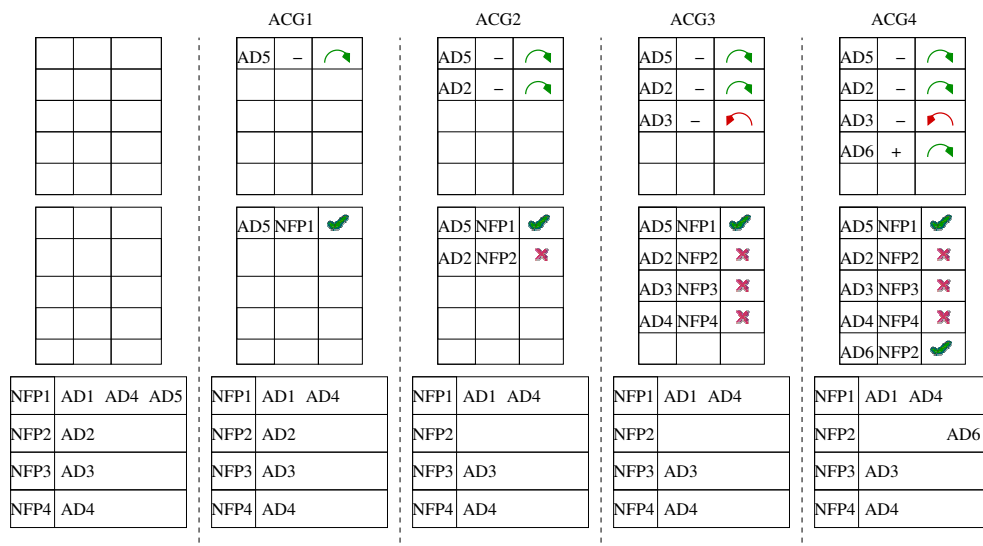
ACG1

ACG2

ACG3

ACG4

| | | |
|---|---|---|
| | | |
| | | |
| | | |
| | | |

| | | |
|---|---|---|
| | | |
| | | |
| | | |
| | | |

| | |
|---|---|
| NFP1 | AD1 AD4 AD5 |
| NFP2 | AD2 |
| NFP3 | AD3 |
| NFP4 | AD4 |

| | | |
|---|---|---|
| AD5 | – | |
| | | |
| | | |
| | | |
| | | |

| | | |
|---|---|---|
| AD5 | NFP1 | |
| | | |
| | | |
| | | |

| | |
|---|---|
| NFP1 | AD1 AD4 |
| NFP2 | AD2 |
| NFP3 | AD3 |
| NFP4 | AD4 |

| | | |
|---|---|---|
| AD5 | – | |
| AD2 | – | |
| | | |
| | | |
| | | |

| | | |
|---|---|---|
| AD5 | NFP1 | |
| AD2 | NFP2 | |
| | | |
| | | |

| | |
|---|---|
| NFP1 | AD1 AD4 |
| NFP2 | |
| NFP3 | AD3 |
| NFP4 | AD4 |

| | | |
|---|---|---|
| AD5 | – | |
| AD2 | – | |
| AD3 | – | |
| | | |
| | | |

| | | |
|---|---|---|
| AD5 | NFP1 | |
| AD2 | NFP2 | |
| AD3 | NFP3 | |
| AD4 | NFP4 | |
| | | |

| | |
|---|---|
| NFP1 | AD1 AD4 |
| NFP2 | |
| NFP3 | AD3 |
| NFP4 | AD4 |

| | | |
|---|---|---|
| AD5 | – | |
| AD2 | – | |
| AD3 | – | |
| AD6 | + | |
| | | |

| | | |
|---|---|---|
| AD5 | NFP1 | |
| AD2 | NFP2 | |
| AD3 | NFP3 | |
| AD4 | NFP4 | |
| AD6 | NFP2 | |

| | |
|---|---|
| NFP1 | AD1 AD4 |
| NFP2 | AD6 |
| NFP3 | AD3 |
| NFP4 | AD4 |